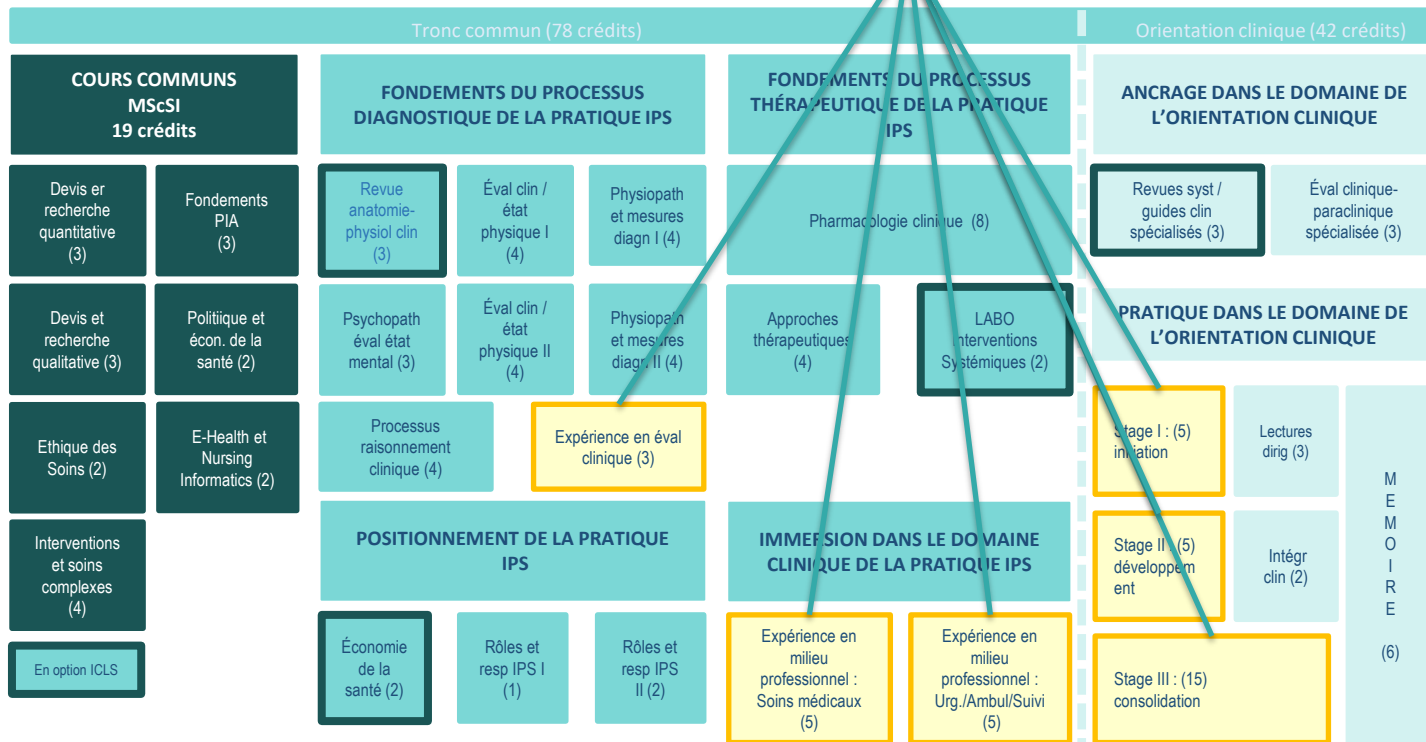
Tronc commun (78 crédits)

Orientation clinique (42 crédits)

COURS COMMUNS
MScSI
19 crédits

Devis er recherche quantitative (3)

Fondements PIA (3)

Devis et recherche qualitative (3)

Politiique et écon. de la santé (2)

Ethique des Soins (2)

E-Health et Nursing Informatics (2)

Interventions et soins complexes (4)

En option ICLS

FONDEMENTS DU PROCESSUS DIAGNOSTIQUE DE LA PRATIQUE IPS

Revue anatomie-physiol clin (3)

Éval clin / état physique I (4)

Physiopath et mesures diagn I (4)

Psychopath éval état mental (3)

Éval clin / état physique II (4)

Physiopath et mesures diagn II (4)

Processus raisonnement clinique (4)

Expérience en éval clinique (3)

POSITIONNEMENT DE LA PRATIQUE IPS

Économie de la santé (2)

Rôles et resp IPS I (1)

Rôles et resp IPS II (2)

FONDEMENTS DU PROCESSUS THÉRAPEUTIQUE DE LA PRATIQUE IPS

Pharmacologie clinique (8)

Approches thérapeutiques (4)

LABO Interventions Systémiques (2)

IMMERSION DANS LE DOMAINE CLINIQUE DE LA PRATIQUE IPS

Expérience en milieu professionnel : Soins médicaux (5)

Expérience en milieu professionnel : Urg./Ambul/Suivi (5)

ANCRAGE DANS LE DOMAINE DE L'ORIENTATION CLINIQUE

Revues syst / guides clin spécialisés (3)

Éval clinique-paraclinique spécialisée (3)

PRATIQUE DANS LE DOMAINE DE L'ORIENTATION CLINIQUE

Stage I : (5) initiation

Lectures dirig (3)

Stage II : (5) développement

Intégr clin (2)

Stage III : (15) consolidation

MEMOIRE (6)